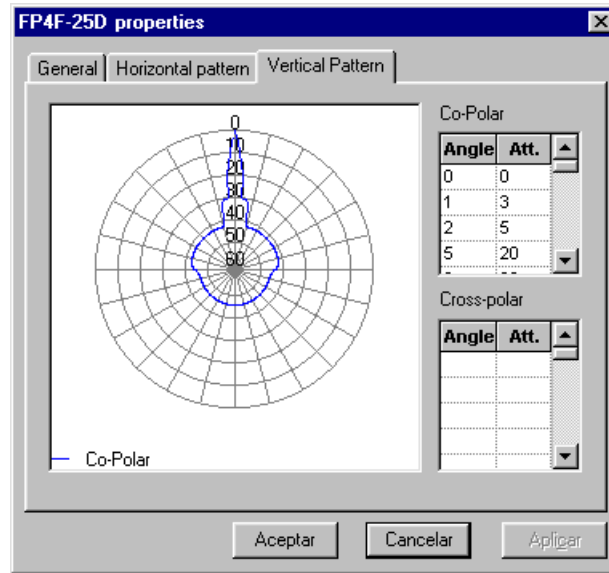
FP4F-25D properties

General | Horizontal pattern | Vertical Pattern

0
10
20
30
40
50
60

Co-Polar

Co-Polar

| Angle | Att. |
|---|---|
| 0 | 0 |
| 1 | 3 |
| 2 | 5 |
| 5 | 20 |

Cross-polar

| Angle | Att. |
|---|---|

Aceptar | Cancelar | Aplicar